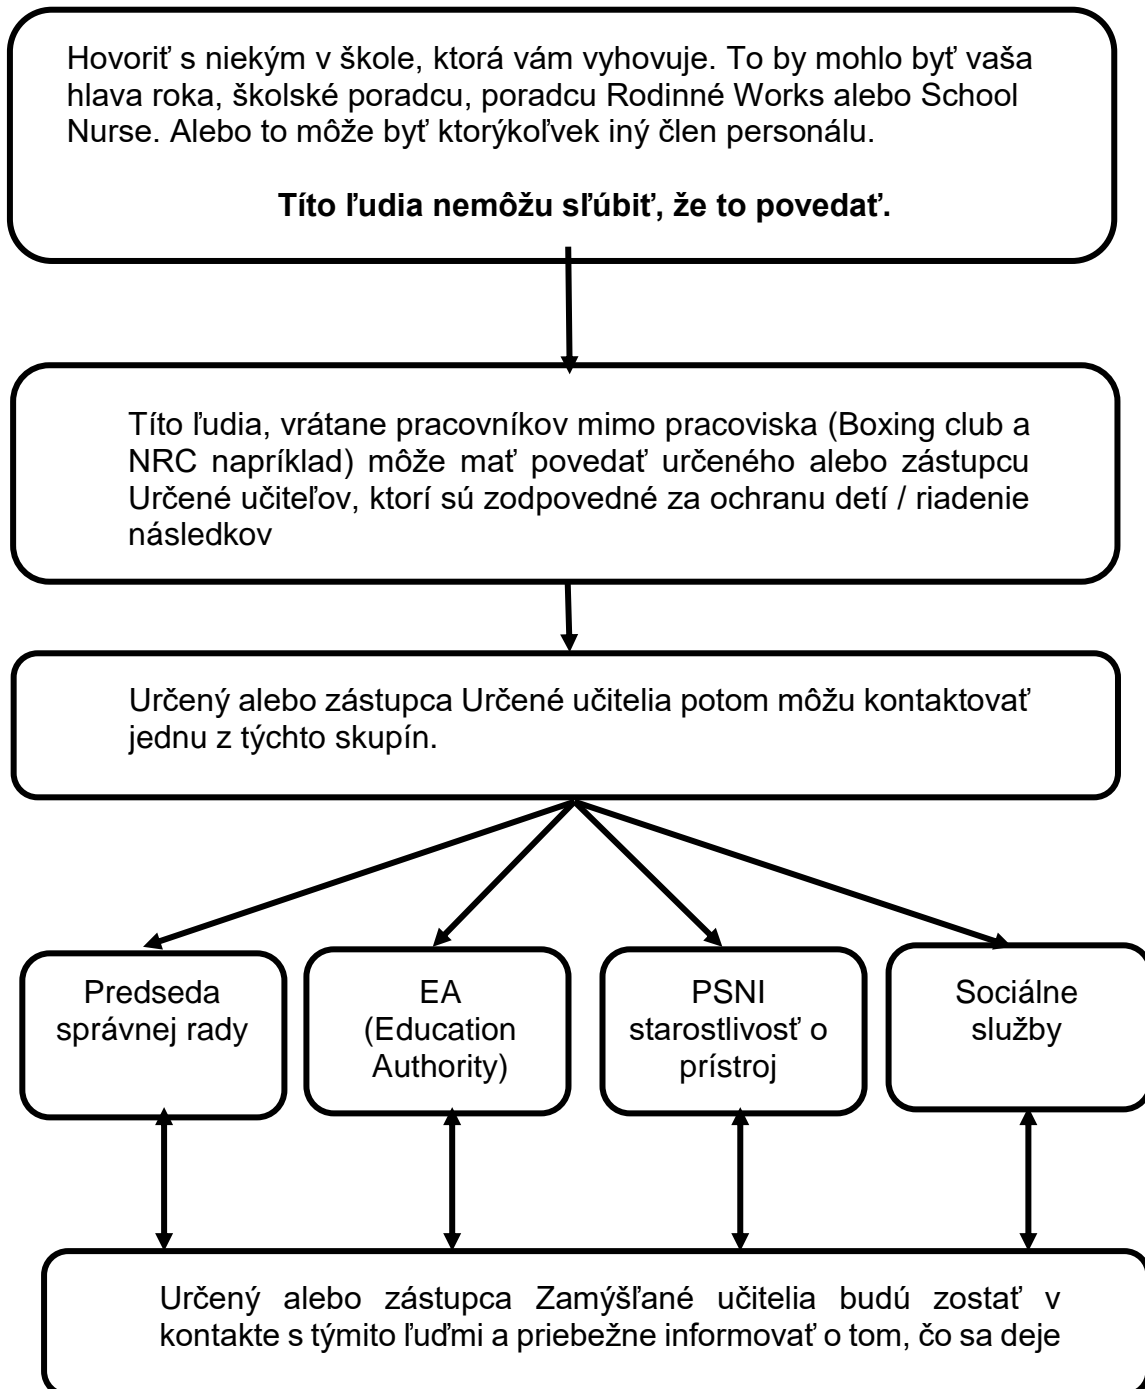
Hovoriť s niekým v škole, ktorá vám vyhovuje. To by mohlo byť vaša hlava roka, školské poradcu, poradcu Rodinné Works alebo School Nurse. Alebo to môže byť ktorýkoľvek iný člen personálu.

**Títo ľudia nemôžu sľúbiť, že to povedať.**

Títo ľudia, vrátane pracovníkov mimo pracoviska (Boxing club a NRC napríklad) môže mať povedať určeného alebo zástupcu Určené učiteľov, ktorí sú zodpovedné za ochranu detí / riadenie následkov

Určený alebo zástupca Určené učitelia potom môžu kontaktovať jednu z týchto skupín.

Predseda správnej rady

EA (Education Authority)

PSNI starostlivosť o prístroj

Sociálne služby

Určený alebo zástupca Zamýšľané učitelia budú zostať v kontakte s týmito ľuďmi a priebežne informovať o tom, čo sa deje